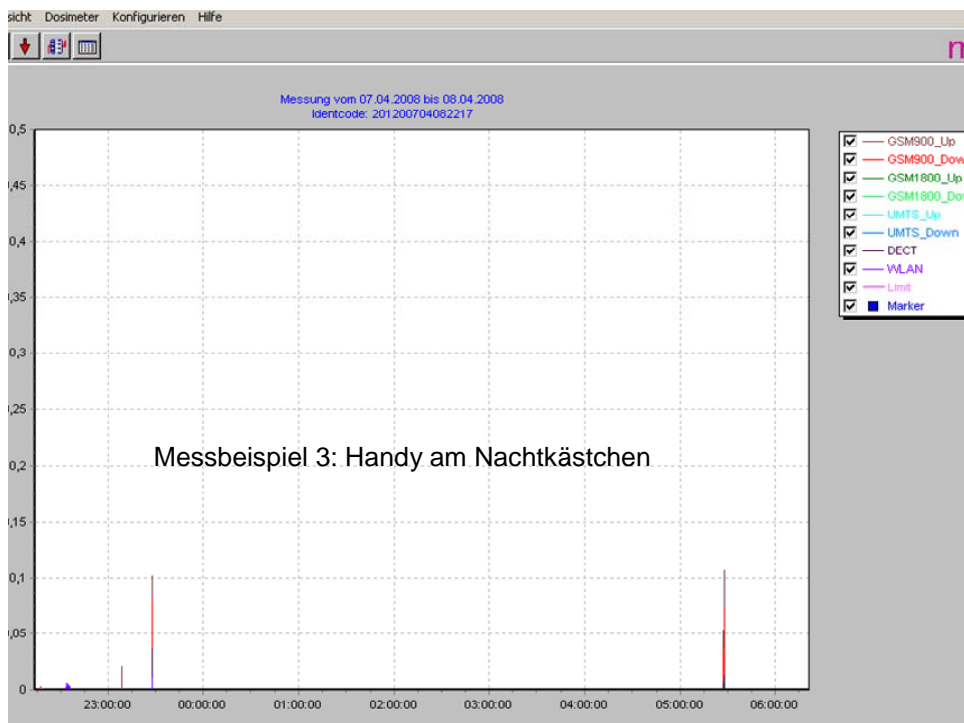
sicht Dosimeter Konfigurieren Hilfe

n

Messung vom 07.04.2008 bis 08.04.2008
Identcode: 201200704082217

0,5
,45
0,4
,35
0,3
,25
0,2
,15
0,1
,05
0

23:00:00 00:00:00 01:00:00 02:00:00 03:00:00 04:00:00 05:00:00 06:00:00

GSM900_Up
GSM900_Dow
GSM1800_Up
GSM1800_Dow
UMTS_Up
UMTS_Down
DECT
WLAN
Limit
Marker

Messbeispiel 3: Handy am Nachtkästchen